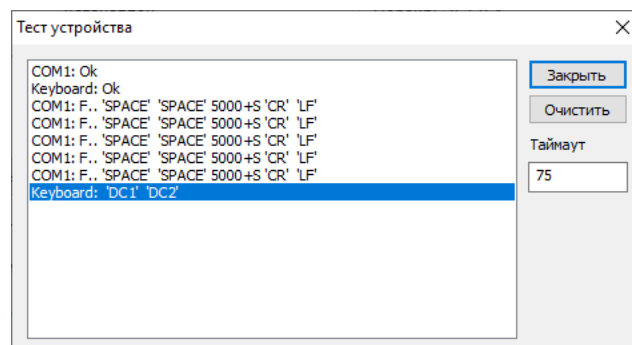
Тест устройства

COM1: Ok
Keyboard: Ok
COM1: F.. 'SPACE' 'SPACE' 5000+S 'CR' 'LF'
COM1: F.. 'SPACE' 'SPACE' 5000+S 'CR' 'LF'
COM1: F.. 'SPACE' 'SPACE' 5000+S 'CR' 'LF'
COM1: F.. 'SPACE' 'SPACE' 5000+S 'CR' 'LF'
Keyboard: 'DC1' 'DC2'

Закрыть
Очистить
Таймаут
75